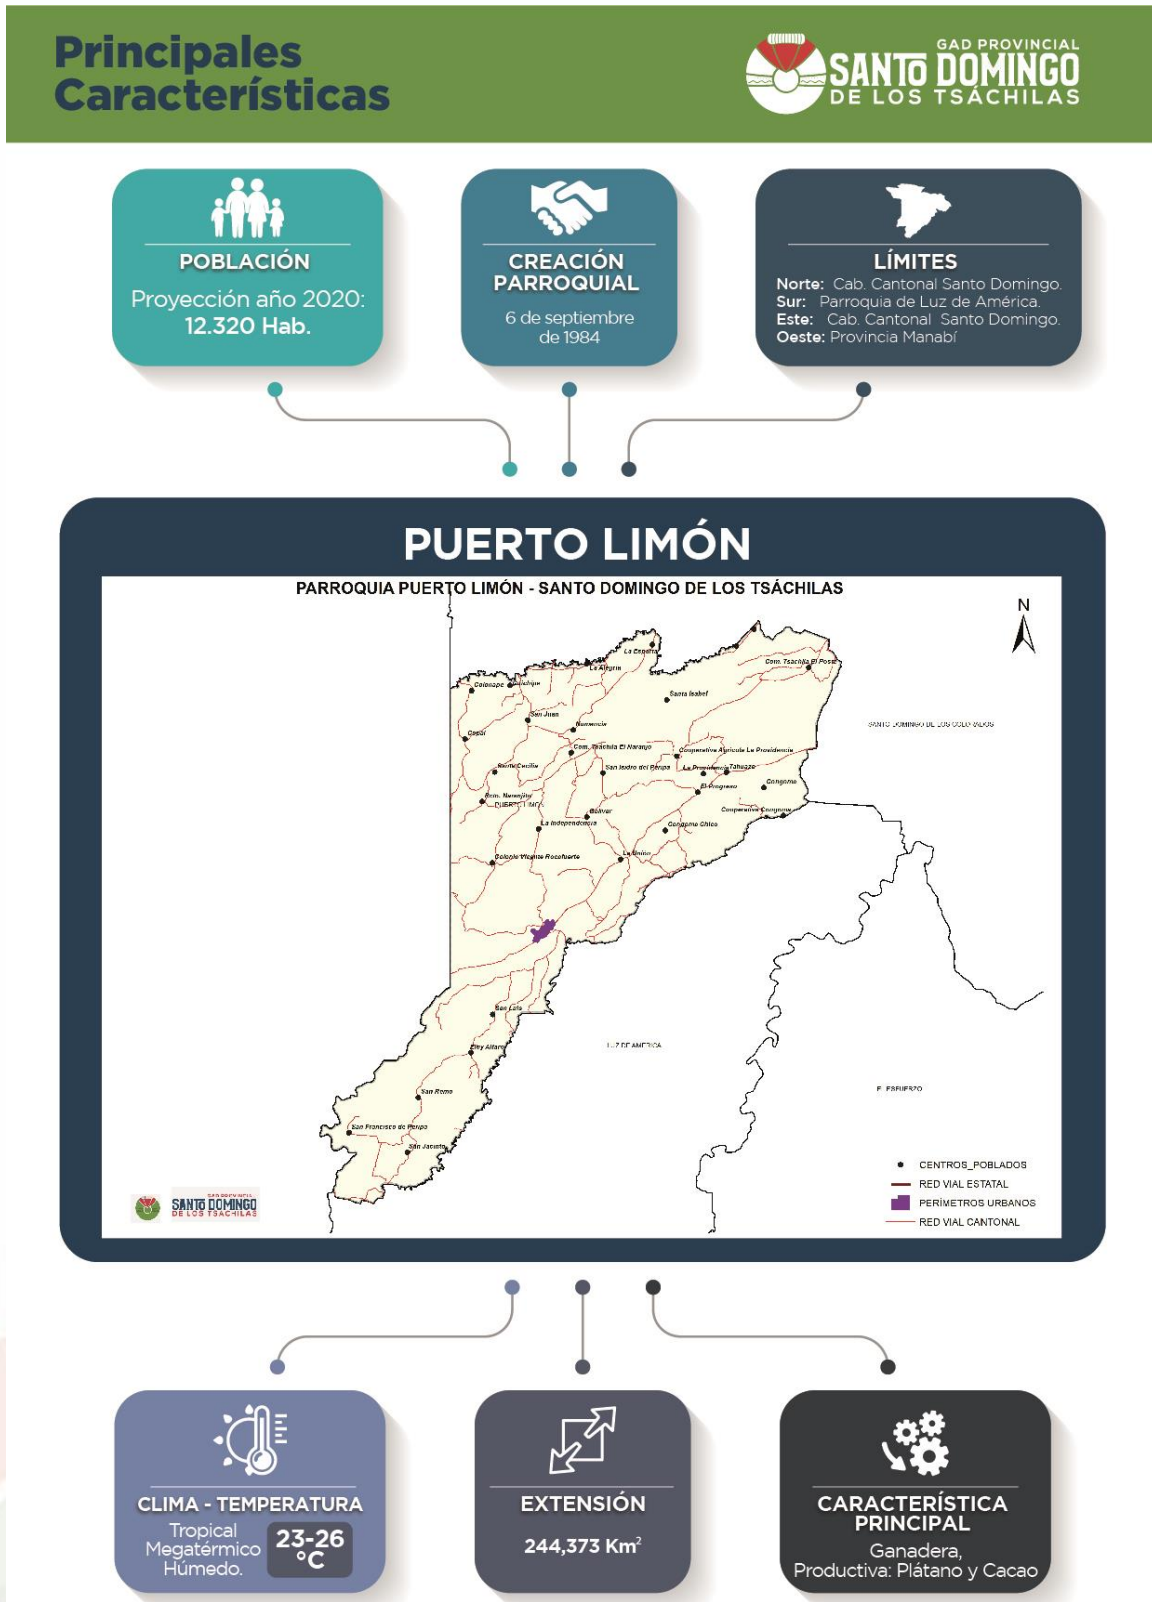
Principales Características

GAD PROVINCIAL SANTO DOMINGO DE LOS TSÁCHILAS

POBLACIÓN
Proyección año 2020: 12.320 Hab.

CREACIÓN PARROQUIAL
6 de septiembre de 1984

LÍMITES
Norte: Cab. Cantonal Santo Domingo.
Sur: Parroquia de Luz de América.
Este: Cab. Cantonal Santo Domingo.
Oeste: Provincia Manabí

PUERTO LIMÓN

PARROQUIA PUERTO LIMÓN - SANTO DOMINGO DE LOS TSÁCHILAS

N

La Esperanza
La Alegría
Com. Tsáchila El Poste
Colorado
Santa Isabel
San Juan
Cepal
Com. Tsáchila El Naranjo
Cooperativa Agrícola La Providencia
Santa Cecilia
San Isidro del Pimpa
La Providencia
Tahuazo
Congoma
El Progreso
Recin. Naranjito
PUERTO LIMÓN
Bolívar
Cooperativa Congoma
La Independencia
Congoma Chico
Colonia Vicente Rocafuerte
La Unión
SANTO DOMINGO DE LOS COLORADOS
San Luis
Fray Altamirano
LUZ DE AMERICA
EL ESFUERZO
San Ramón
San Francisco de Pimpa
San Jacinto

CENTROS_POBLADOS
RED VIAL ESTATAL
PERÍMETROS URBANOS
RED VIAL CANTONAL

SANTO DOMINGO DE LOS TSÁCHILAS

CLIMA - TEMPERATURA
Tropical Megatérmico Húmedo.
23-26 °C

EXTENSIÓN
244,373 Km$^2$

CARACTERÍSTICA PRINCIPAL
Ganadera, Productiva: Plátano y Cacao